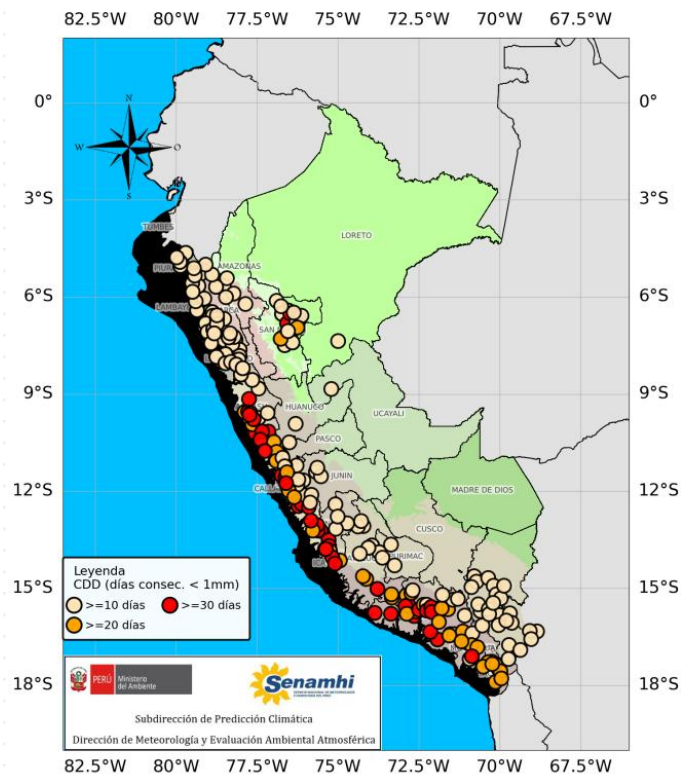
82.5°W 80°W 77.5°W 75°W 72.5°W 70°W 67.5°W

0° 0°

3°S 3°S

6°S 6°S

9°S 9°S

12°S 12°S

15°S 15°S

18°S 18°S

82.5°W 80°W 77.5°W 75°W 72.5°W 70°W 67.5°W

N
W O
S

TUMBES
PIURA
LAMBAYEQUE
AMAZONAS
SAN
LORETO
HUANUCO
UCAYALI
PASCO
JUNIN
CALLAO
ICA
CUSCO
APURIMAC
MADRE DE DIOS

Leyenda
CDD (días consec. < 1mm)
>=10 días
>=30 días
>=20 días

PERÚ Ministerio del Ambiente

Senamhi

Subdirección de Predicción Climática
Dirección de Meteorología y Evaluación Ambiental Atmosférica